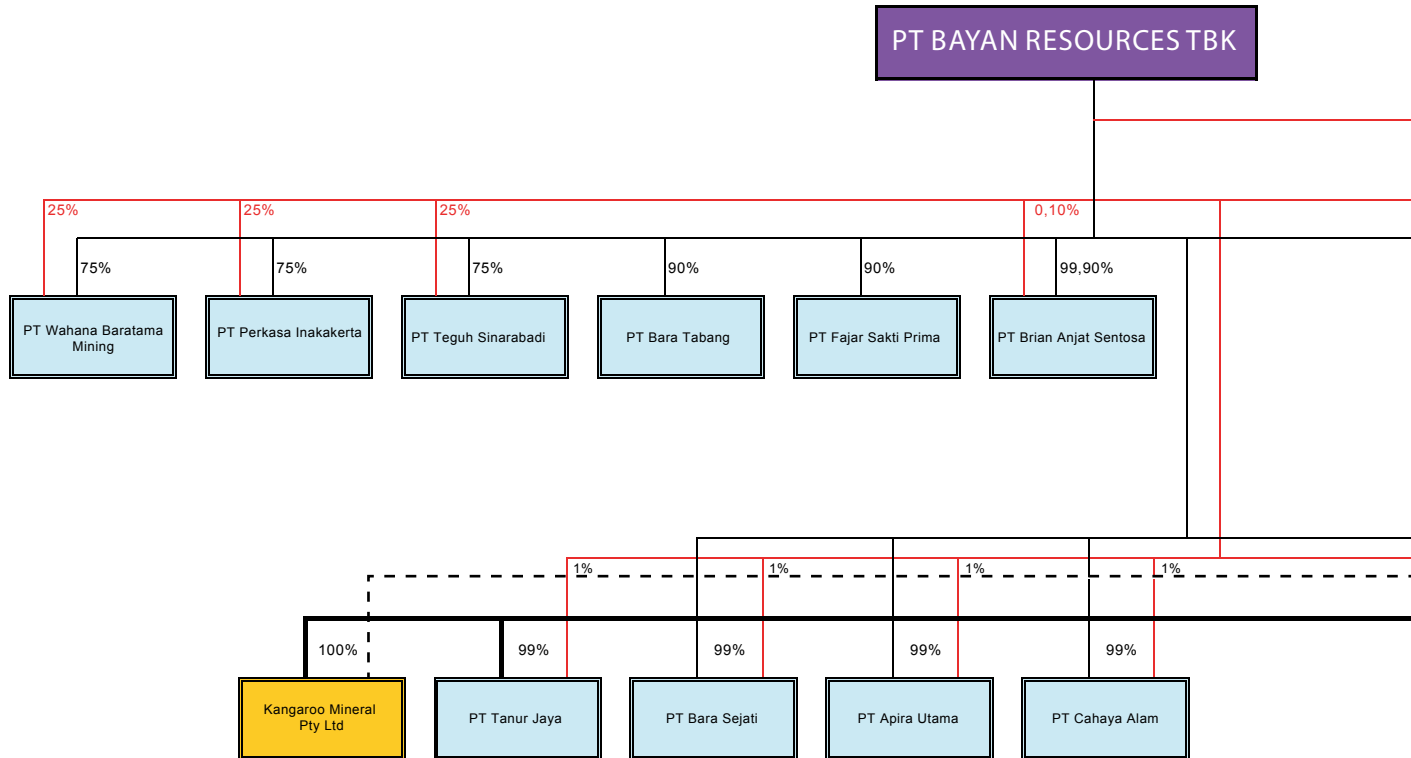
PT BAYAN RESOURCES TBK

25%
25%
25%
0,10%

75%
75%
75%
90%
90%
99,90%

PT Wahana Baratama Mining
PT Perkasa Inakakerta
PT Teguh Sinarabadi
PT Bara Tabang
PT Fajar Sakti Prima
PT Brian Anjat Sentosa

1%
1%
1%
1%

100%
99%
99%
99%
99%

Kangaroo Mineral Pty Ltd
PT Tanur Jaya
PT Bara Sejati
PT Apira Utama
PT Cahaya Alam